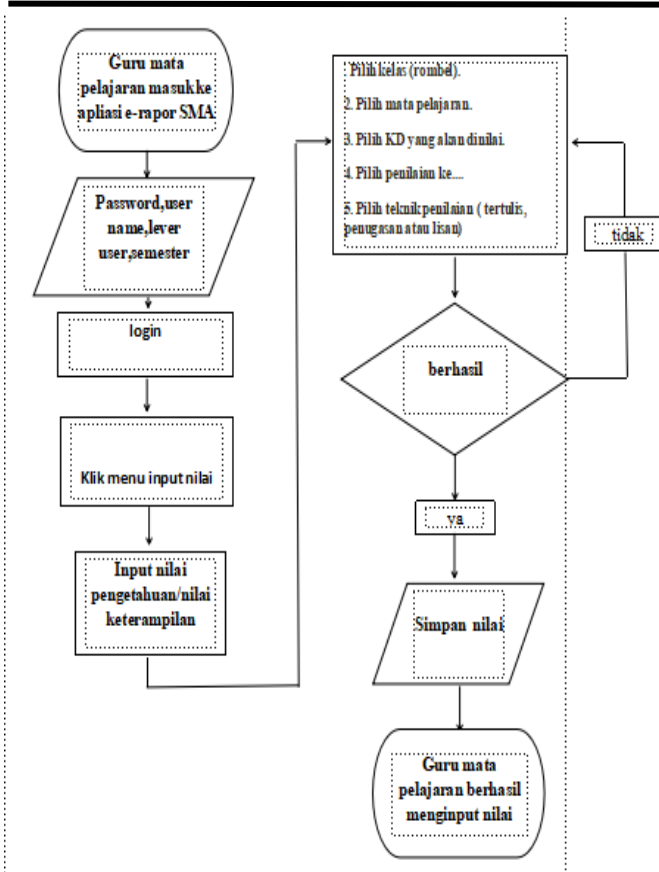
Guru mata pelajaran masukke apliasi e-rapor SMA

Password,user name,lever user,semester

login

Klik menu input nilai

Input nilai pengetahuan/nilai keterampilan

Pilih kelas (rombel).

2. Pilih mata pelajaran.

3. Pilih KD yang akan dinilai.

4. Pilih penilaian ke....

5. Pilih teknik penilaian ( tertulis, penugasan atau lisan)

tidak

berhasil

ya

Simpan nilai

Guru mata pelajaran berhasil menginput nilai